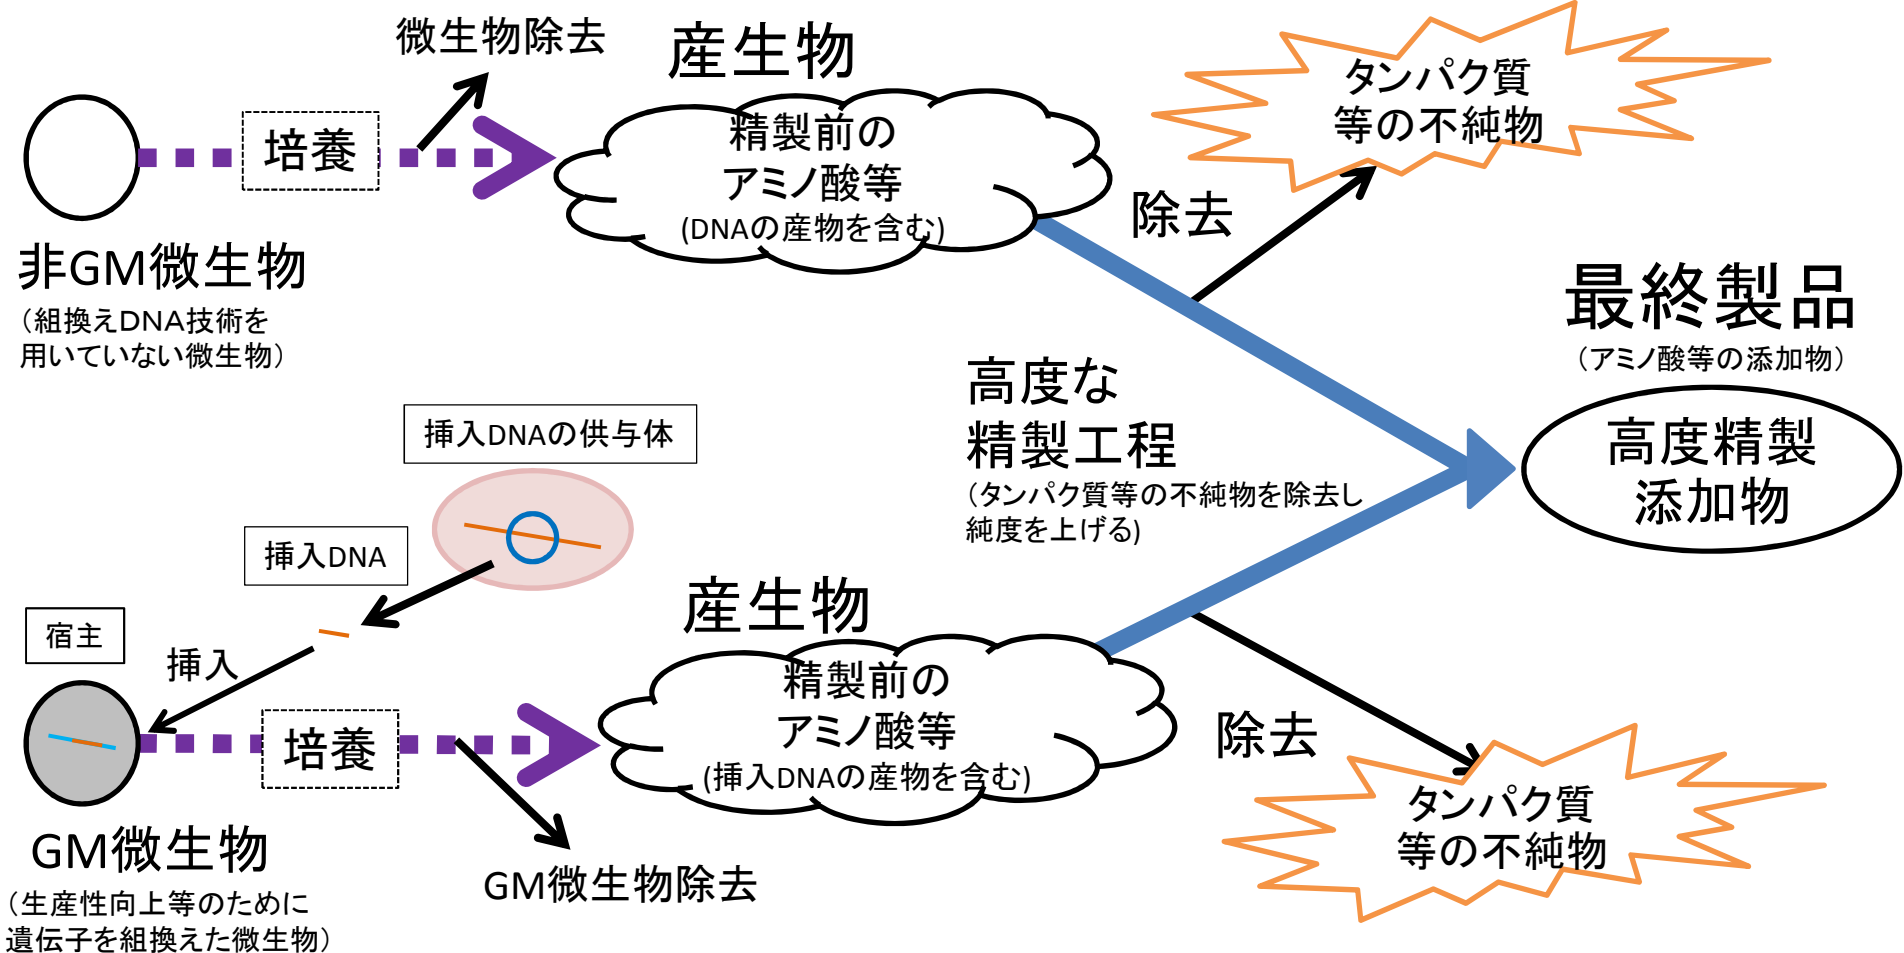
微生物除去

産生物

精製前の
アミノ酸等
(DNAの産物を含む)

タンパク質
等の不純物

培養

非GM微生物
（組換えDNA技術を
用いていない微生物）

除去

最終製品
（アミノ酸等の添加物）

高度な
精製工程
（タンパク質等の不純物を除去し
純度を上げる）

高度精製
添加物

挿入DNAの供与体

挿入DNA

宿主

挿入

産生物

精製前の
アミノ酸等
(挿入DNAの産物を含む)

除去

培養

タンパク質
等の不純物

GM微生物
（生産性向上等のために
遺伝子を組換えた微生物）

GM微生物除去